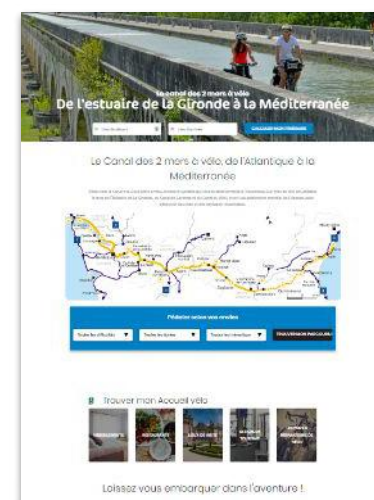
Le canal des 2 mers à vélo
De l'estuaire de la Gironde à la Méditerranée

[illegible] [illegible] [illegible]

Le Canal des 2 mers à vélo, de l'Atlantique à la Méditerranée

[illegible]

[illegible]

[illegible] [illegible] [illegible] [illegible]

Trouver mon Accueil vélo

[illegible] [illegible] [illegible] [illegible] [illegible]

Laissez vous embarquer dans l'aventure !